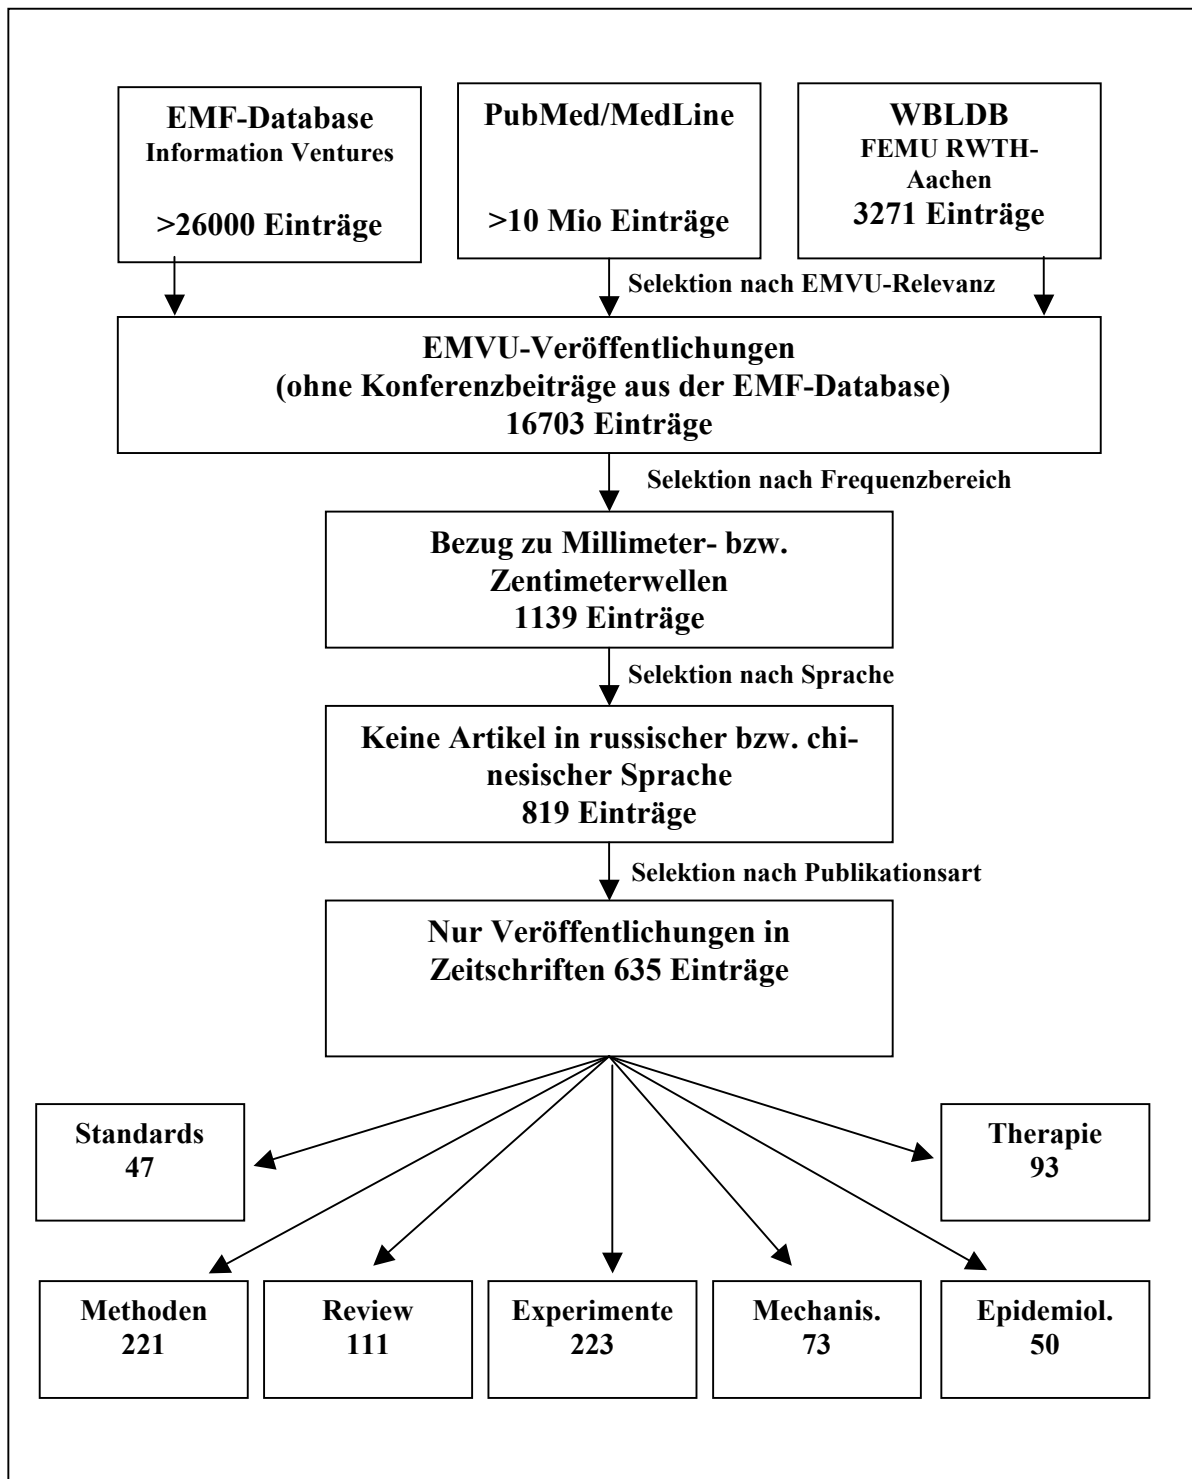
EMF-Database
Information Ventures
>26000 Einträge

PubMed/MedLine
>10 Mio Einträge

WBLDB
FEMU RWTH-Aachen
3271 Einträge

Selektion nach EMVU-Relevanz

EMVU-Veröffentlichungen
(ohne Konferenzbeiträge aus der EMF-Database)
16703 Einträge

Selektion nach Frequenzbereich

Bezug zu Millimeter- bzw. Zentimeterwellen
1139 Einträge

Selektion nach Sprache

Keine Artikel in russischer bzw. chinesischer Sprache
819 Einträge

Selektion nach Publikationsart

Nur Veröffentlichungen in Zeitschriften 635 Einträge

Standards
47

Therapie
93

Methoden
221

Review
111

Experimente
223

Mechanis.
73

Epidemiol.
50